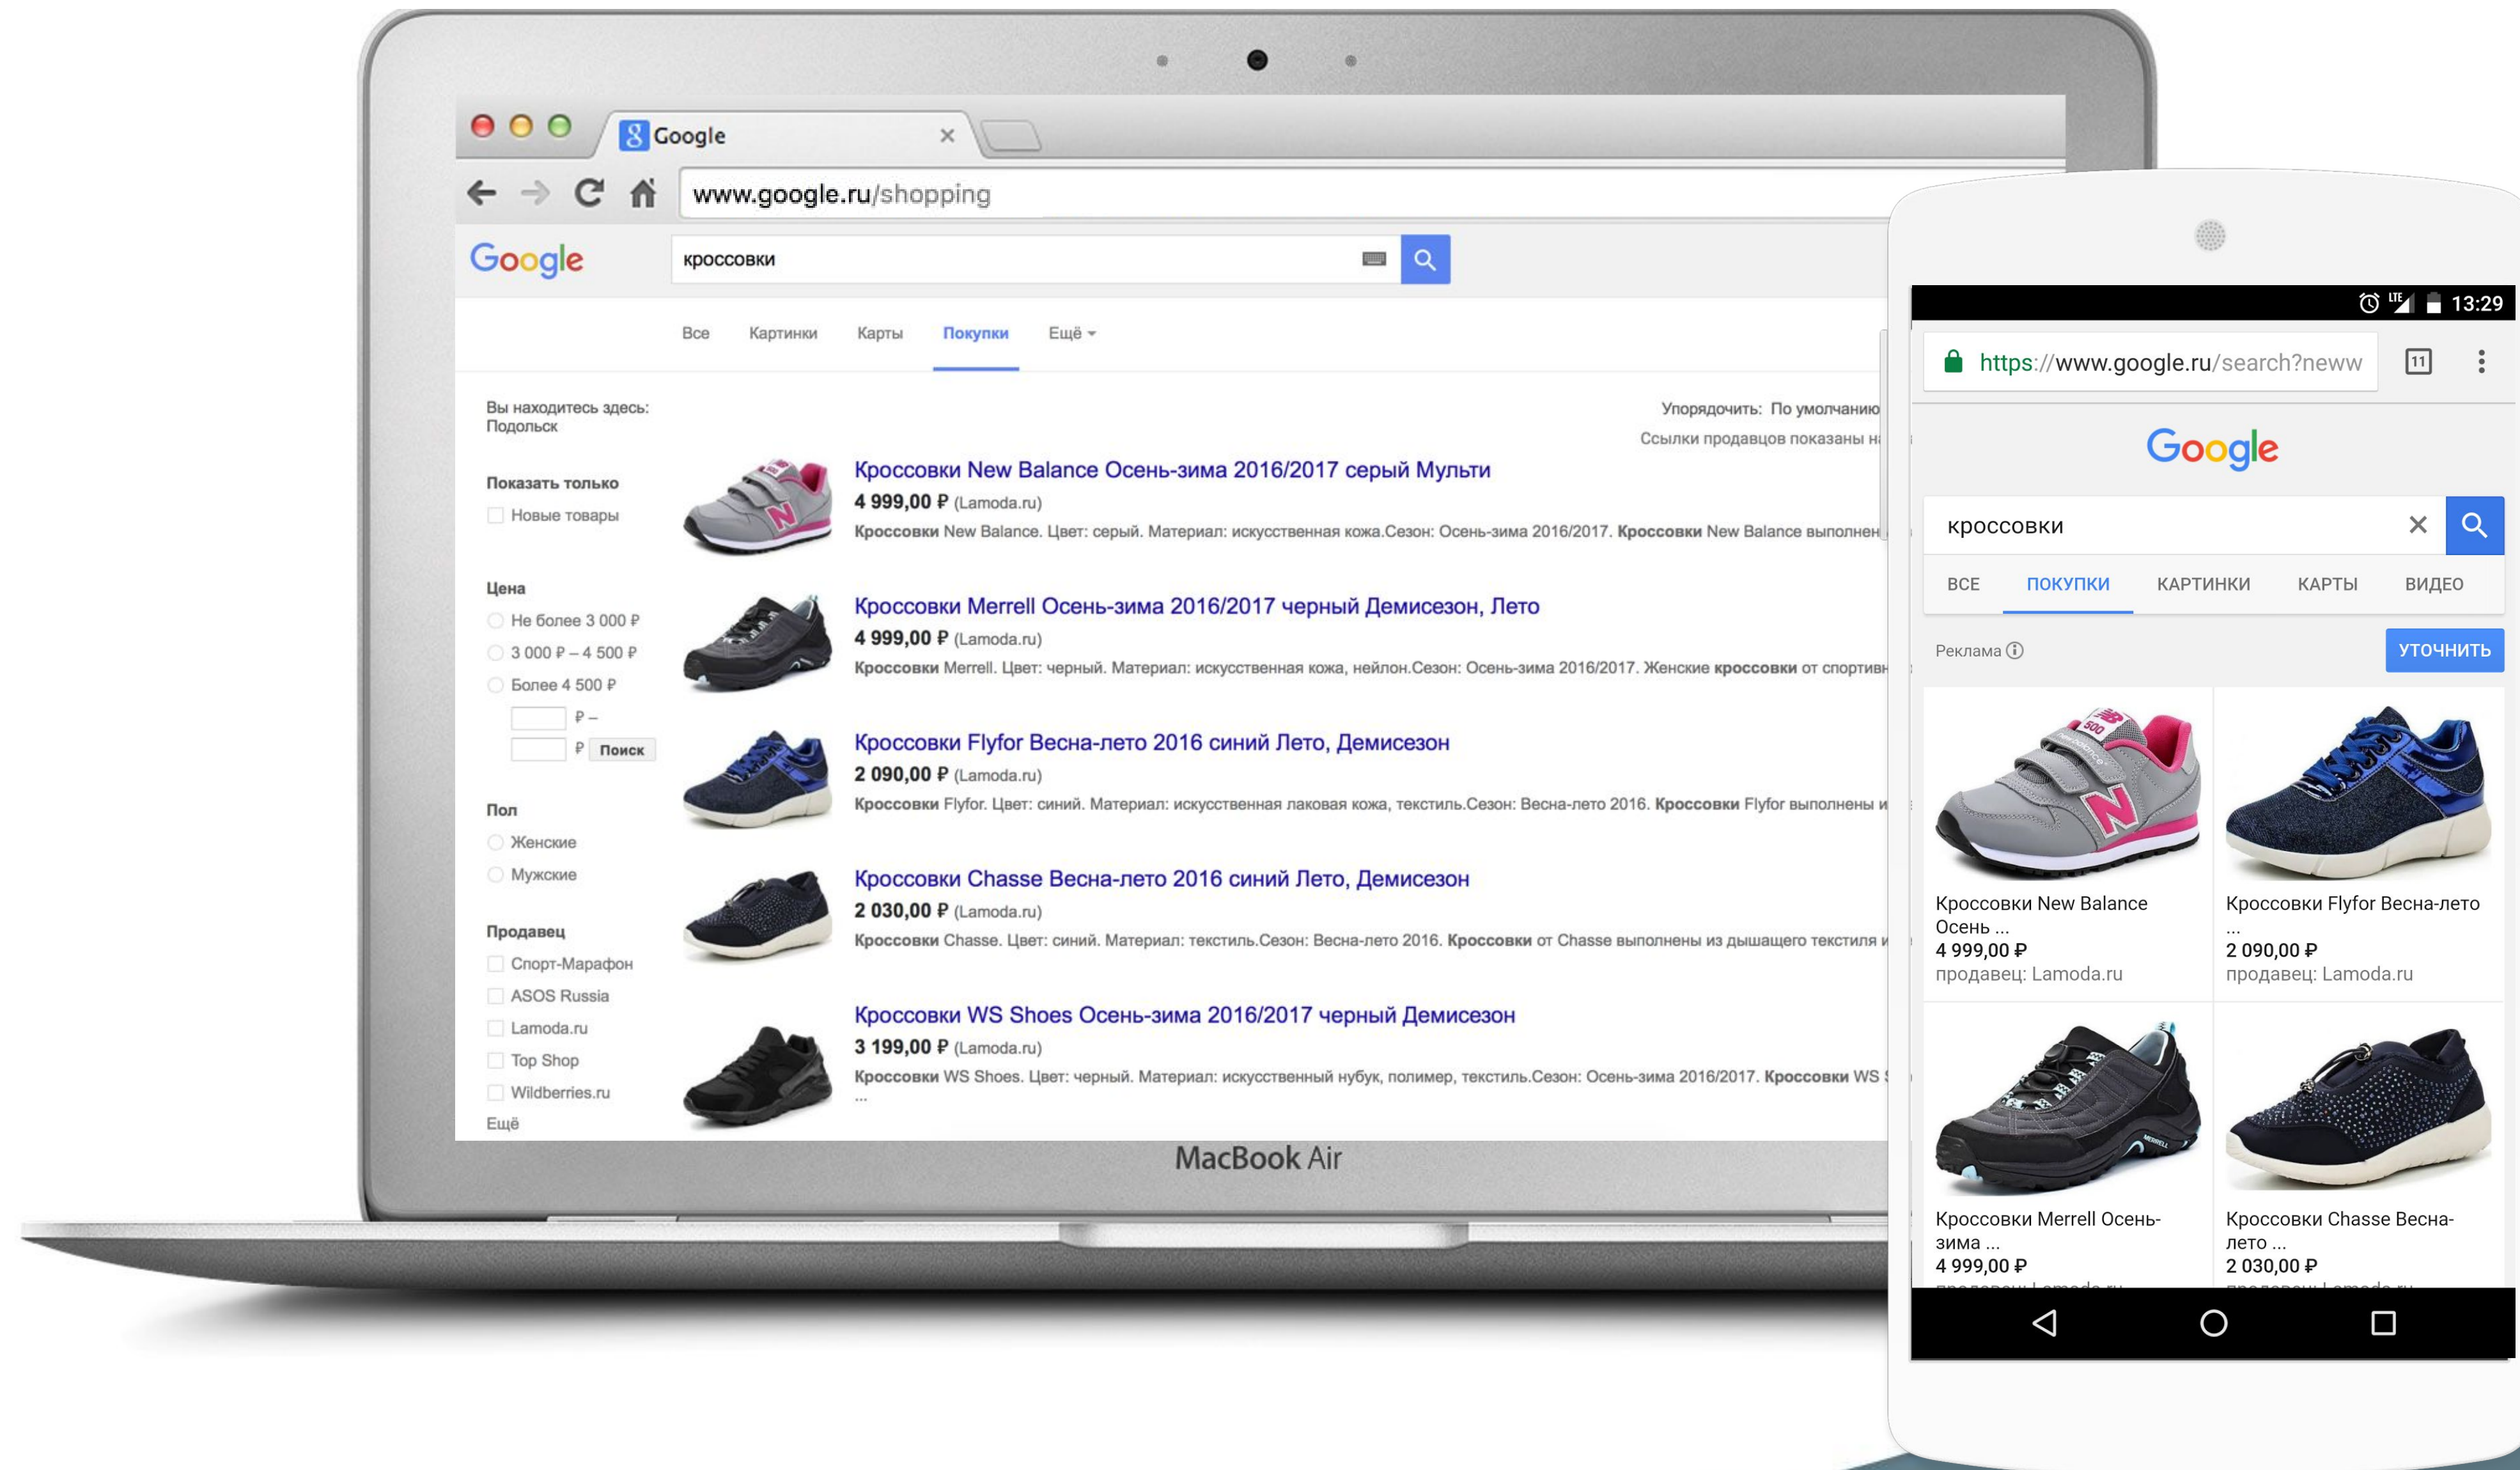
Google ×

www.google.ru/shopping

Google

кроссовки

Все Картинки Карты Покупки Ещё

Вы находитесь здесь: Подольск

Упорядочить: По умолчанию

Ссылки продавцов показаны н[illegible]

Показать только

Новые товары

Цена

Не более 3 000 ₽

3 000 ₽ – 4 500 ₽

Более 4 500 ₽

₽ –

₽ Поиск

Пол

Женские

Мужские

Продавец

Спорт-Марафон

ASOS Russia

Lamoda.ru

Top Shop

Wildberries.ru

Ещё

Кроссовки New Balance Осень-зима 2016/2017 серый Мульти
4 999,00 ₽ (Lamoda.ru)
Кроссовки New Balance. Цвет: серый. Материал: искусственная кожа.Сезон: Осень-зима 2016/2017. Кроссовки New Balance выполнен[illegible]

Кроссовки Merrell Осень-зима 2016/2017 черный Демисезон, Лето
4 999,00 ₽ (Lamoda.ru)
Кроссовки Merrell. Цвет: черный. Материал: искусственная кожа, нейлон.Сезон: Осень-зима 2016/2017. Женские кроссовки от спортив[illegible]

Кроссовки Flyfor Весна-лето 2016 синий Лето, Демисезон
2 090,00 ₽ (Lamoda.ru)
Кроссовки Flyfor. Цвет: синий. Материал: искусственная лаковая кожа, текстиль.Сезон: Весна-лето 2016. Кроссовки Flyfor выполнены и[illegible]

Кроссовки Chasse Весна-лето 2016 синий Лето, Демисезон
2 030,00 ₽ (Lamoda.ru)
Кроссовки Chasse. Цвет: синий. Материал: текстиль.Сезон: Весна-лето 2016. Кроссовки от Chasse выполнены из дышащего текстиля и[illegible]

Кроссовки WS Shoes Осень-зима 2016/2017 черный Демисезон
3 199,00 ₽ (Lamoda.ru)
Кроссовки WS Shoes. Цвет: черный. Материал: искусственный нубук, полимер, текстиль.Сезон: Осень-зима 2016/2017. Кроссовки WS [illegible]
...

MacBook Air

13:29

https://www.google.ru/search?neww

11

Google

кроссовки

ВСЕ ПОКУПКИ КАРТИНКИ КАРТЫ ВИДЕО

Реклама

УТОЧНИТЬ

Кроссовки New Balance Осень ...
4 999,00 ₽
продавец: Lamoda.ru

Кроссовки Flyfor Весна-лето ...
2 090,00 ₽
продавец: Lamoda.ru

Кроссовки Merrell Осень-зима ...
4 999,00 ₽

Кроссовки Chasse Весна-лето ...
2 030,00 ₽